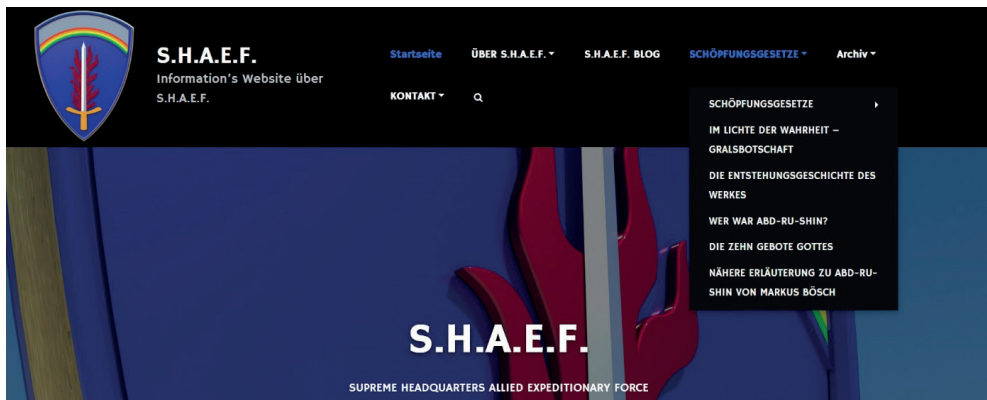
S.H.A.E.F.
Information's Website über S.H.A.E.F.

Startseite
ÜBER S.H.A.E.F.
S.H.A.E.F. BLOG
SCHÖPFUNGSGESETZE
Archiv
KONTAKT

SCHÖPFUNGSGESETZE
IM LICHTE DER WAHRHEIT – GRALSBOTSCHAFT
DIE ENTSTEHUNGSGESCHICHTE DES WERKES
WER WAR ABD-RU-SHIN?
DIE ZEHN GEBOTE GOTTES
NÄHERE ERLÄUTERUNG ZU ABD-RU-SHIN VON MARKUS BÖSCH

S.H.A.E.F.
SUPREME HEADQUARTERS ALLIED EXPEDITIONARY FORCE